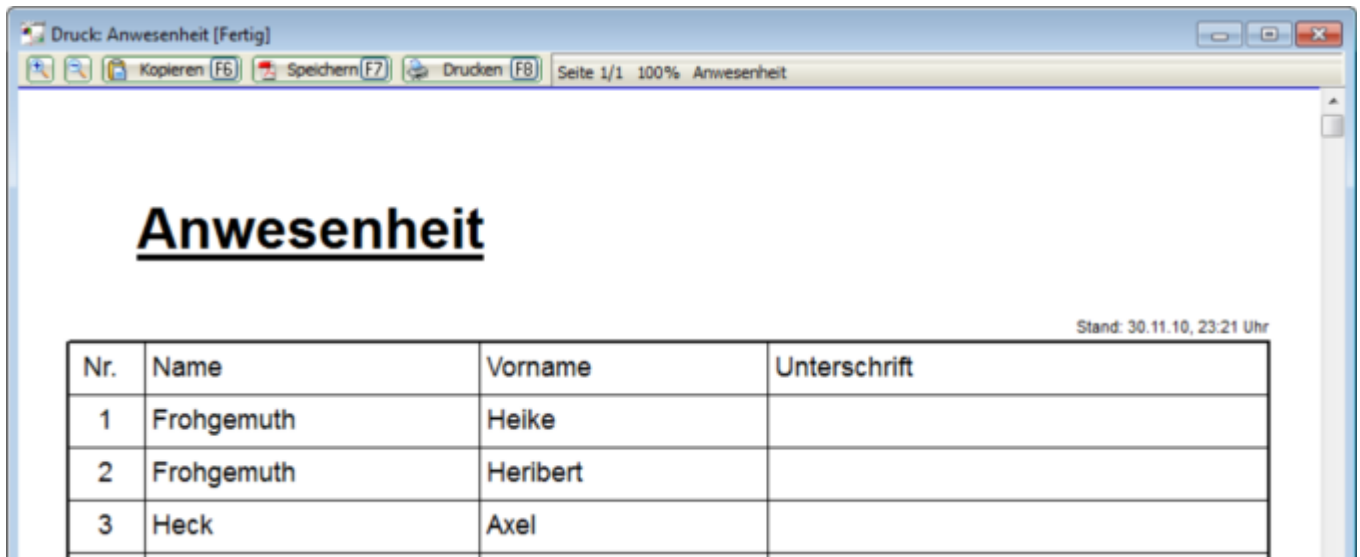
Druck: Anwesenheit [Fertig]

Kopieren F6 Speichern F7 Drucken F8 Seite 1/1 100% Anwesenheit

Anwesenheit

Stand: 30.11.10, 23:21 Uhr

| Nr. | Name | Vorname | Unterschrift |
|---|---|---|---|
| 1 | Frohgemuth | Heike | |
| 2 | Frohgemuth | Heribert | |
| 3 | Heck | Axel | |